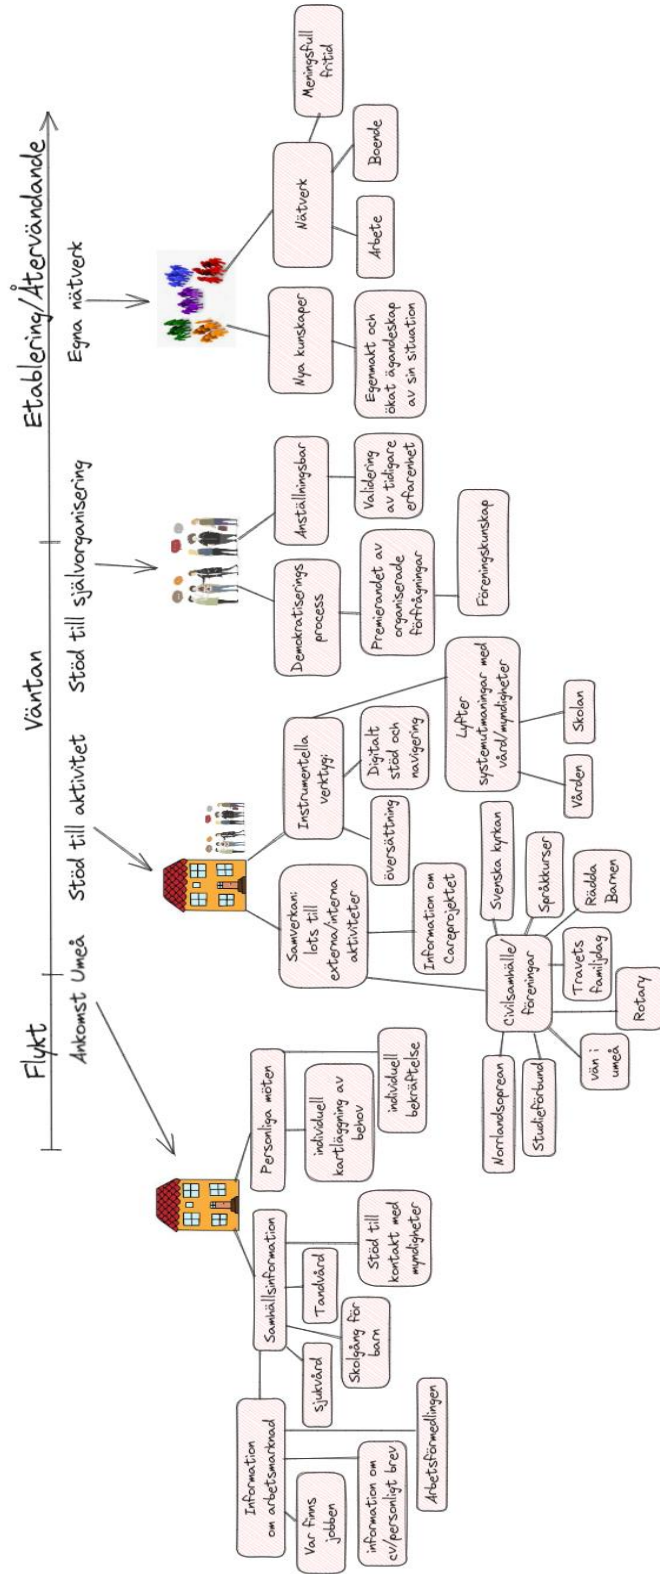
Flykt

Väntan

Etablering/Återvändande

Ankomst Umeå

Stöd till aktivitet

Stöd till självorganisering

Egna nätverk

Personliga möten

individuell kartläggning av behov

individuell bekräftelse

Samhällsinformation

Tandvård

Stöd till kontakt med myndigheter

Sjukvård

Skolgång för barn

Information om arbetsmarknad

Var finns jobben

information om cv/personligt brev

Arbetsförmedlingen

Samverkan: lots till externa/interna aktiviteter

Information om Careprojektet

Civilsamhälle/föreningar

Svenska kyrkan

Språkkurser

Rädda Barnen

Travets familjdag

Rotary

Vän i umeå

Studieförbund

Norrlandsoperan

Instrumentella verktyg:

översättning

Digitalt stöd och navigering

Lyfter systemutmaningar med vård/myndigheter

Vården

Skolan

Demokratiserings process

Premierandet av organiserade förfrågningar

Föreningskunskap

Anställningsbar

Validering av tidigare erfarenhet

Nya kunskaper

Egenmakt och ökat ägandeskap av sin situation

Nätverk

Arbete

Boende

Meningsfull fritid